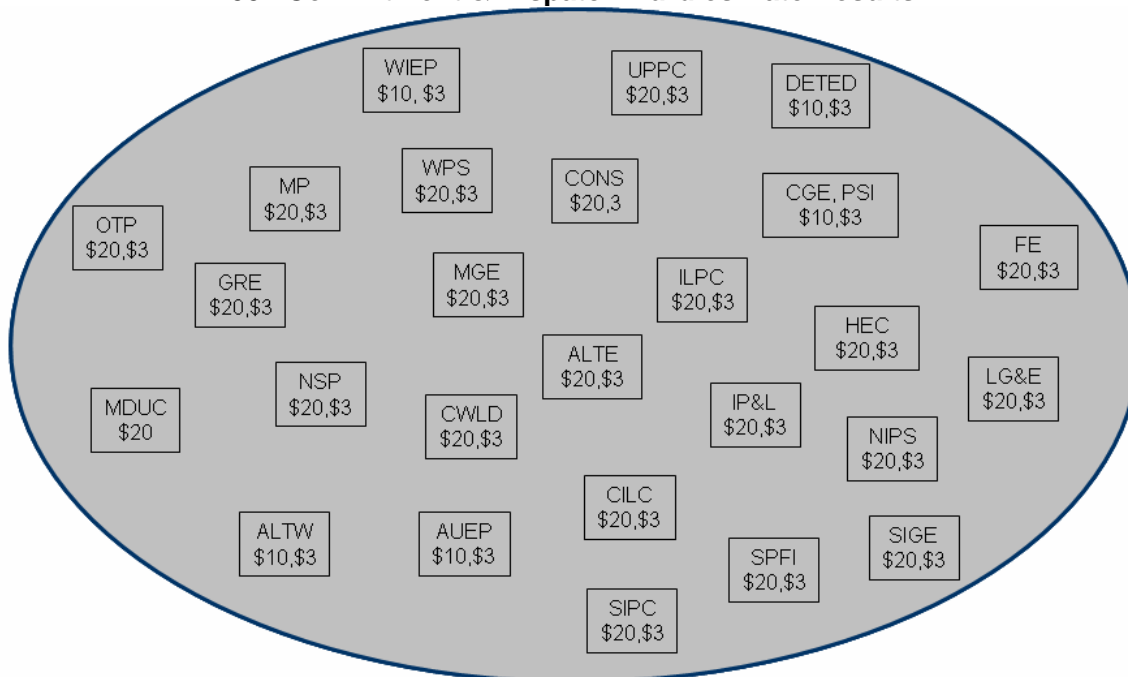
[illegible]

WIEP
$10, $3

UPPC
$20,$3

DETED
$10,$3

MP
$20,$3

WPS
$20,$3

CONS
$20,3

CGE, PSI
$10,$3

OTP
$20,$3

FE
$20,$3

GRE
$20,$3

MGE
$20,$3

ILPC
$20,$3

HEC
$20,$3

ALTE
$20,$3

LG&E
$20,$3

NSP
$20,$3

MDUC
$20

CWLD
$20,$3

IP&L
$20,$3

NIPS
$20,$3

CILC
$20,$3

ALTW
$10,$3

AUEP
$10,$3

SIGE
$20,$3

SPFI
$20,$3

SIPC
$20,$3